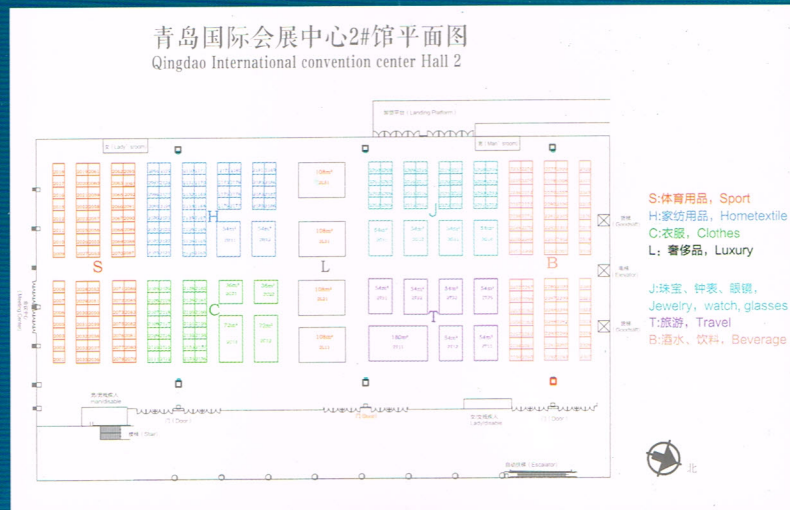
青岛国际会展中心2#馆平面图
Qingdao International convention center Hall 2

卸货平台（Landing Platform）

女（Lady' s room）

男（Man' s room）

S

H

J

L

C

T

B

108m²

108m²

108m²

108m²

54m²

54m²

54m²

54m²

54m²

54m²

54m²

54m²

72m²

72m²

180m²

54m²

54m²

S:体育用品，Sport
H:家纺用品，Hometextile
C:衣服，Clothes
L：奢侈品，Luxury

J:珠宝、钟表、眼镜，Jewelry，watch，glasses
T:旅游，Travel
B:酒水、饮料，Beverage

北